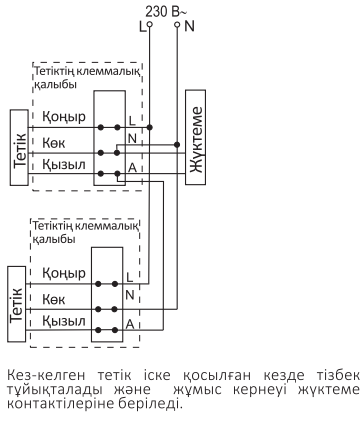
230 В~
L N

Тетіктің клеммалық қалыбы

Тетік

Қоңыр
Көк
Қызыл

L
N
A

Жүктеме

Тетіктің клеммалық қалыбы

Тетік

Қоңыр
Көк
Қызыл

L
N
A

Кез-келген тетік іске қосылған кезде тізбек тұйықталады және жұмыс кернеуі жүктеме контактілеріне беріледі.